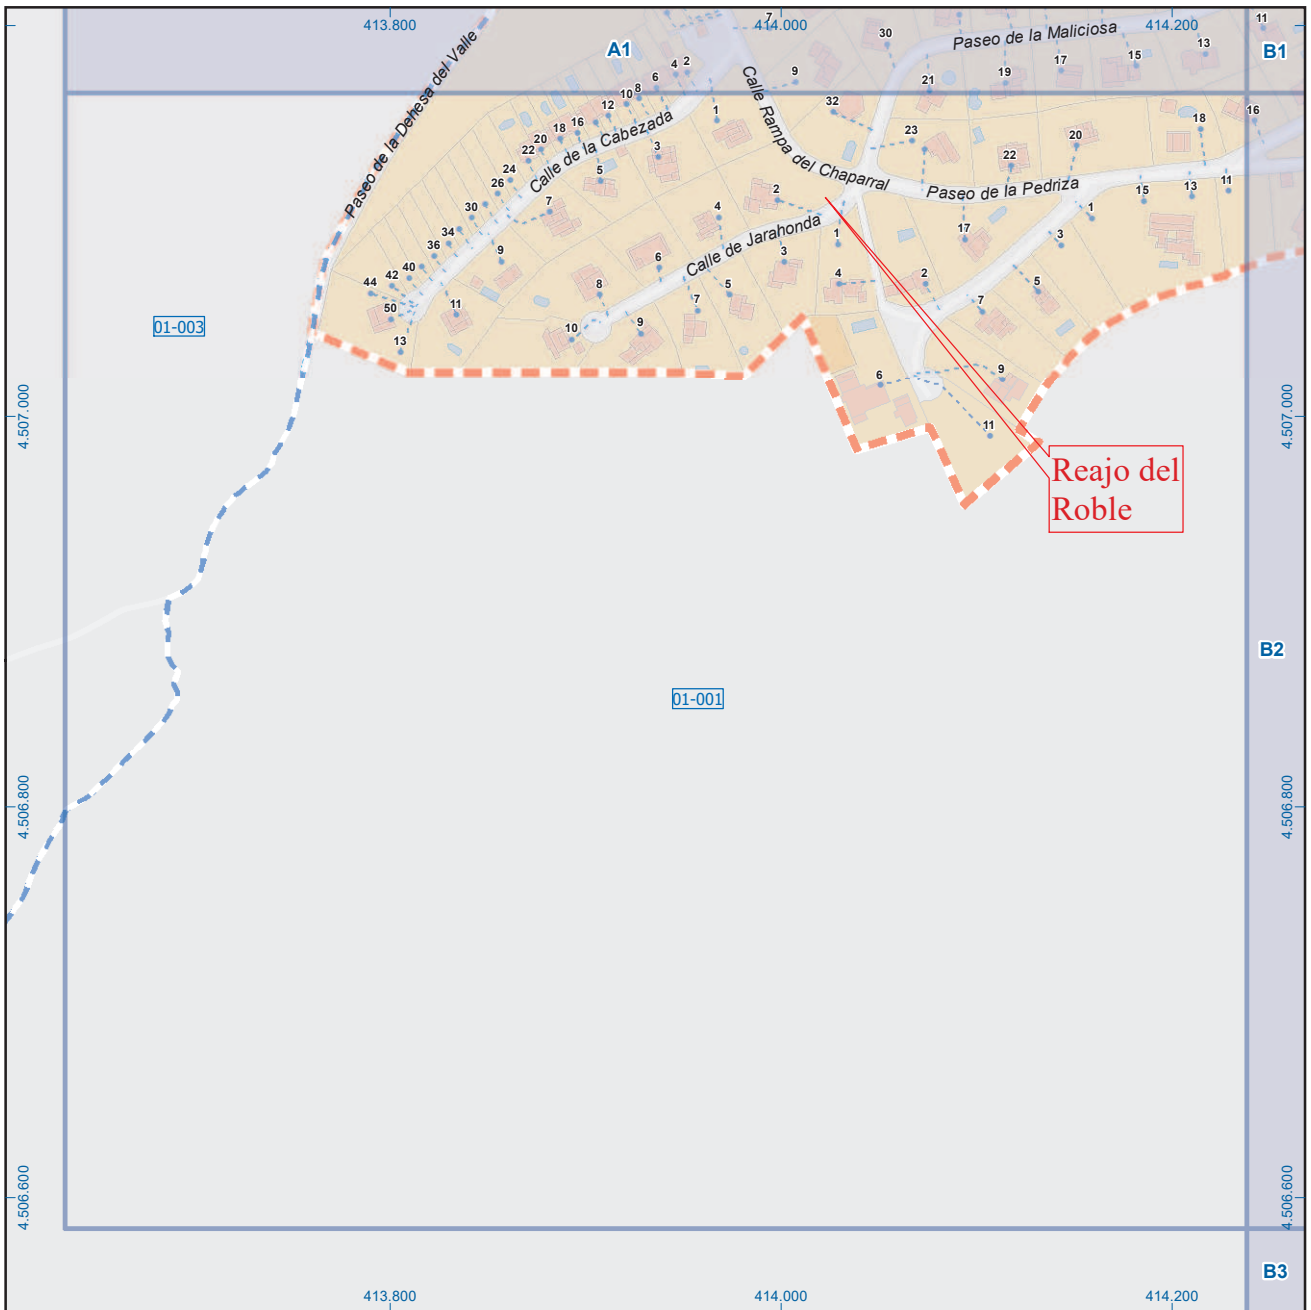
413.800
414.000
414.200
A1
B1
Paseo de la Maliciosa
Paseo de la Dehesa del Valle
Calle de la Cabezada
Calle Rampa del Chaparral
Paseo de la Pedriza
Calle de Jarahonda
7
30
11
13
15
17
19
21
2
4
6
8
10
12
16
18
20
22
24
26
30
34
36
40
42
44
50
13
11
9
7
5
3
1
9
32
23
20
22
18
16
15
13
11
1
3
5
7
2
4
1
2
3
4
5
6
7
8
9
10
17
6
9
11
01-003
01-001
Reajo del Roble
B2
B3
4.507.000
4.506.800
4.506.600
413.800
414.000
414.200